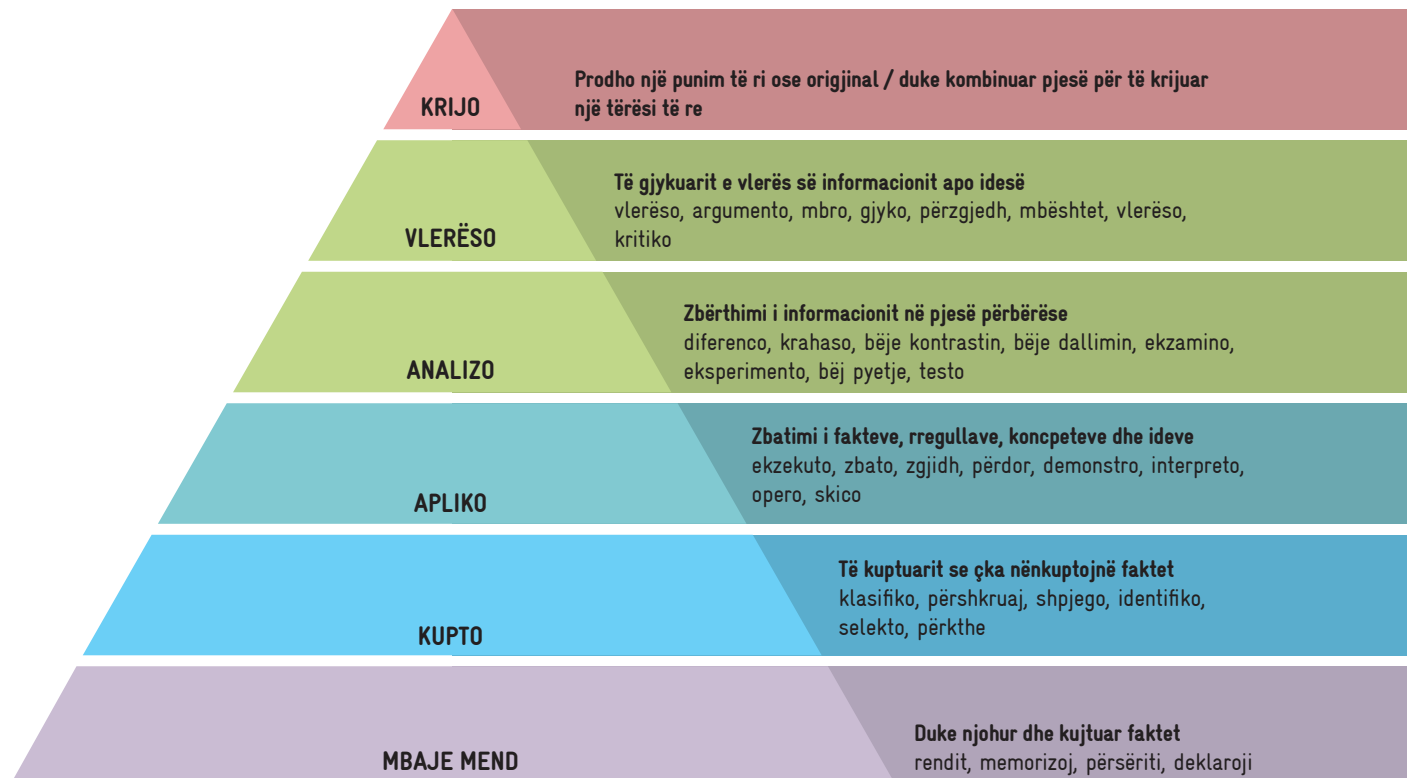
KRIJO

Prodho një punim të ri ose origjinal / duke kombinuar pjesë për të krijuar një tërësi të re

VLERËSO

Të gjykuarit e vlerës së informacionit apo idesë
vlerëso, argumento, mbro, gjyko, përzgjedh, mbështet, vlerëso, kritiko

ANALIZO

Zbërthimi i informacionit në pjesë përbërëse
diferenco, krahaso, bëje kontrastin, bëje dallimin, ekzamino, eksperimento, bëj pyetje, testo

APLIKO

Zbatimi i fakteve, rregullave, koncpeteve dhe ideve
ekzekuto, zbato, zgjidh, përdor, demonstro, interpreto, opero, skico

KUPTO

Të kuptuarit se çka nënkuptojnë faktet
klasifiko, përshkruaj, shpjego, identifiko, selekto, përkthe

MBAJE MEND

Duke njohur dhe kujtuar faktet
rendit, memorizoj, përsëriti, deklaroji